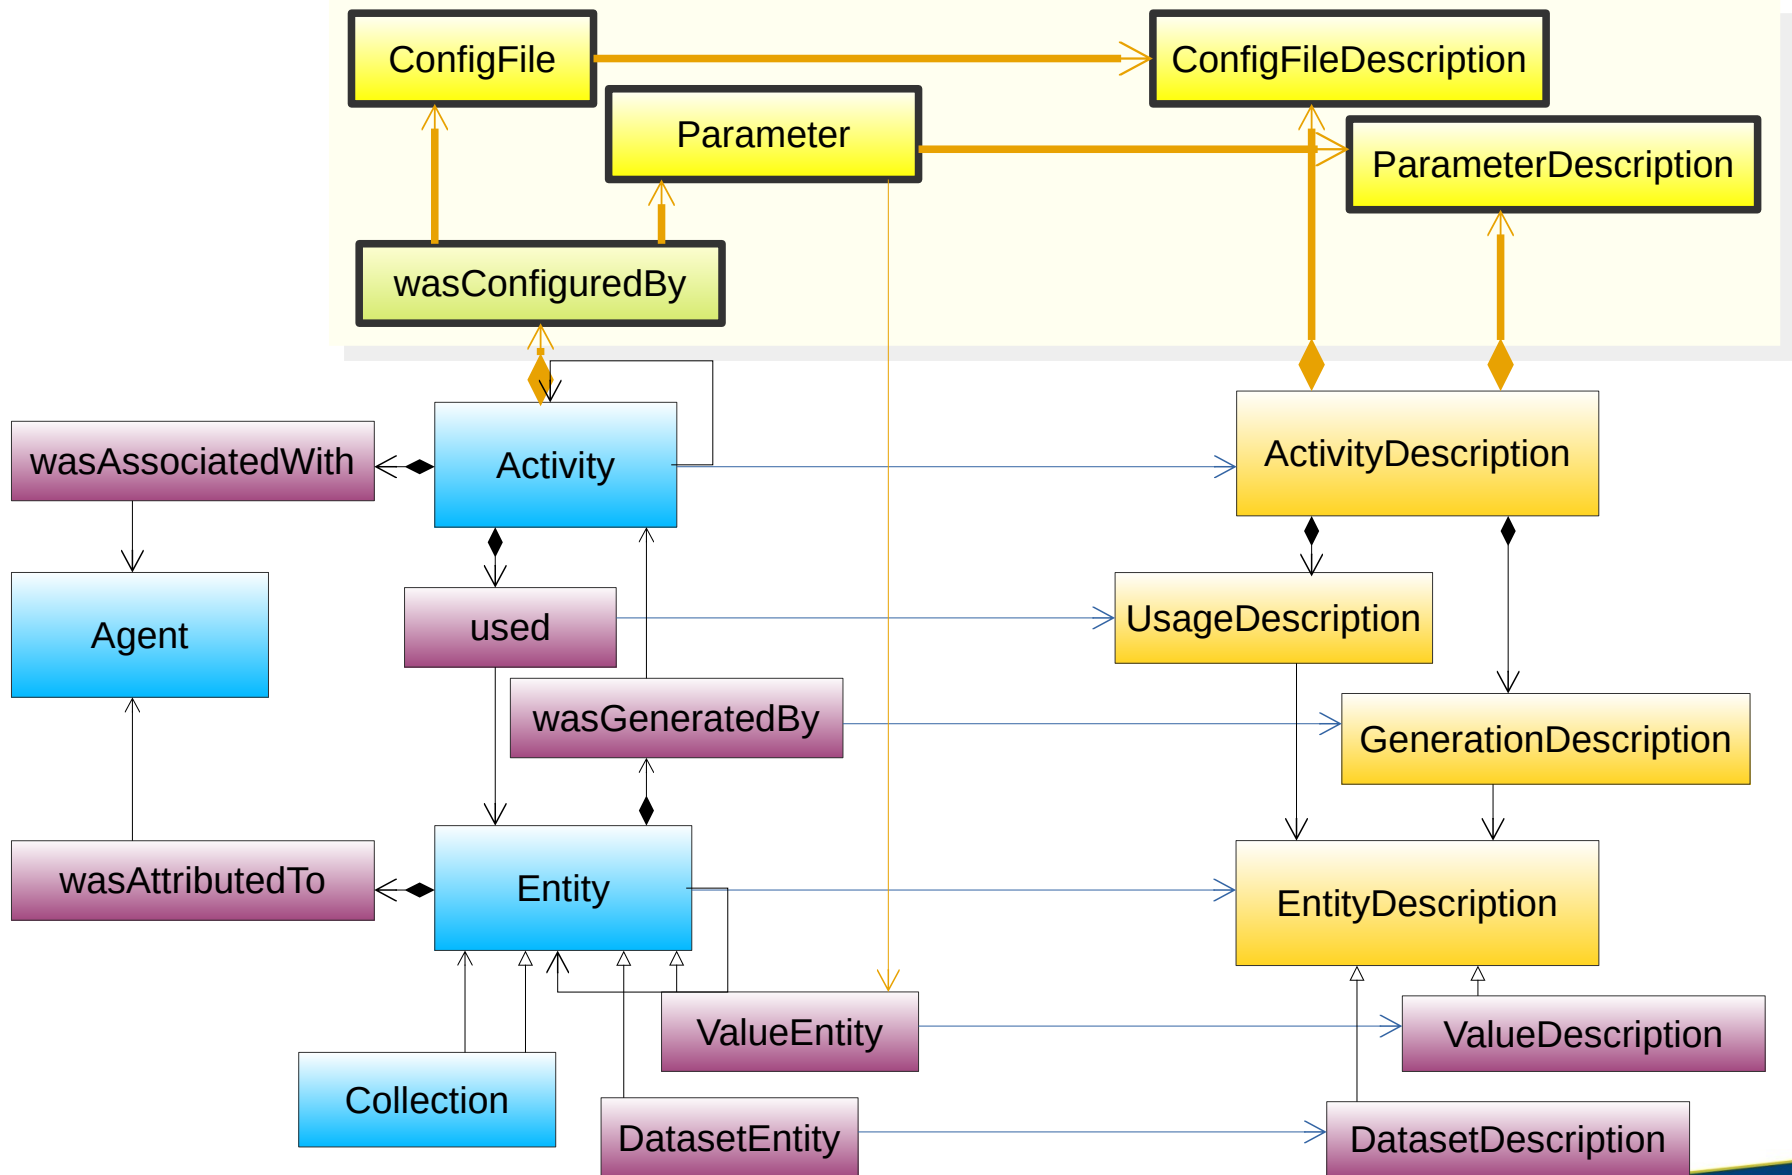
ConfigFile
ConfigFileDescription
Parameter
ParameterDescription
wasConfiguredBy
wasAssociatedWith
Activity
ActivityDescription
Agent
used
UsageDescription
wasGeneratedBy
GenerationDescription
wasAttributedTo
Entity
EntityDescription
ValueEntity
ValueDescription
Collection
DatasetEntity
DatasetDescription